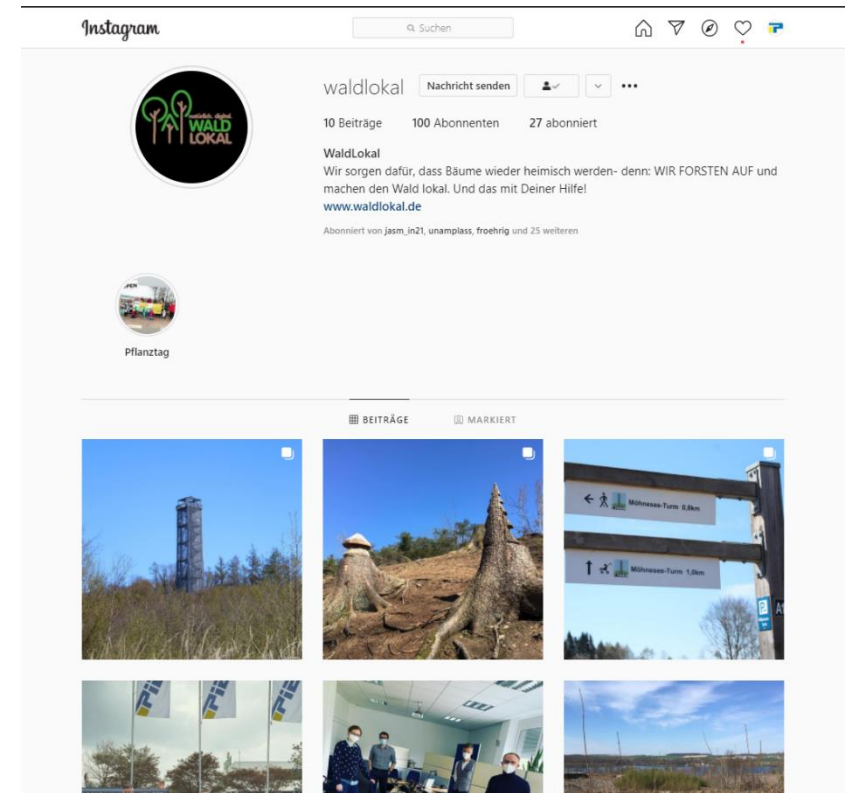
Instagram

Suchen

waldlokal Nachricht senden

10 Beiträge 100 Abonnenten 27 abonniert

WaldLokal
Wir sorgen dafür, dass Bäume wieder heimisch werden- denn: WIR FORSTEN AUF und machen den Wald lokal. Und das mit Deiner Hilfe!
www.waldlokal.de

Abonniert von jasm_in21, unamplass, froehrig und 25 weiteren

WALD LOKAL

Pflanztag

BEITRÄGE MARKIERT

Möhnesee-Turm 0,8km

Möhnesee-Turm 1,0km